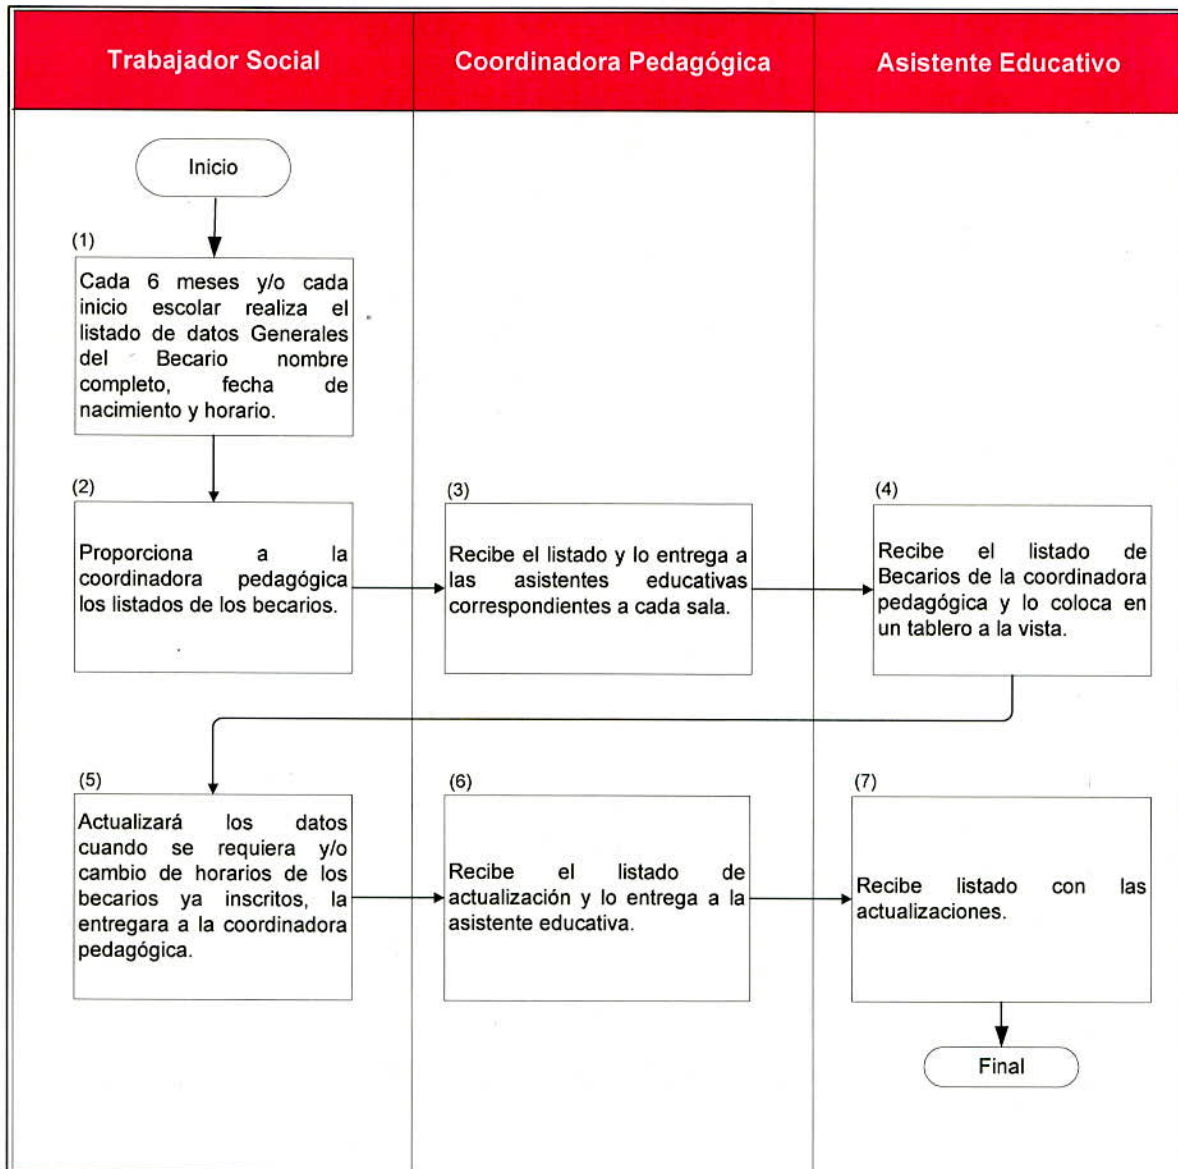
Trabajador Social

Coordinadora Pedagógica

Asistente Educativo

Inicio

(1)
Cada 6 meses y/o cada inicio escolar realiza el listado de datos Generales del Becario nombre completo, fecha de nacimiento y horario.

(2)
Proporciona a la coordinadora pedagógica los listados de los becarios.

(3)
Recibe el listado y lo entrega a las asistentes educativas correspondientes a cada sala.

(4)
Recibe el listado de Becarios de la coordinadora pedagógica y lo coloca en un tablero a la vista.

(5)
Actualizará los datos cuando se requiera y/o cambio de horarios de los becarios ya inscritos, la entregara a la coordinadora pedagógica.

(6)
Recibe el listado de actualización y lo entrega a la asistente educativa.

(7)
Recibe listado con las actualizaciones.

Final